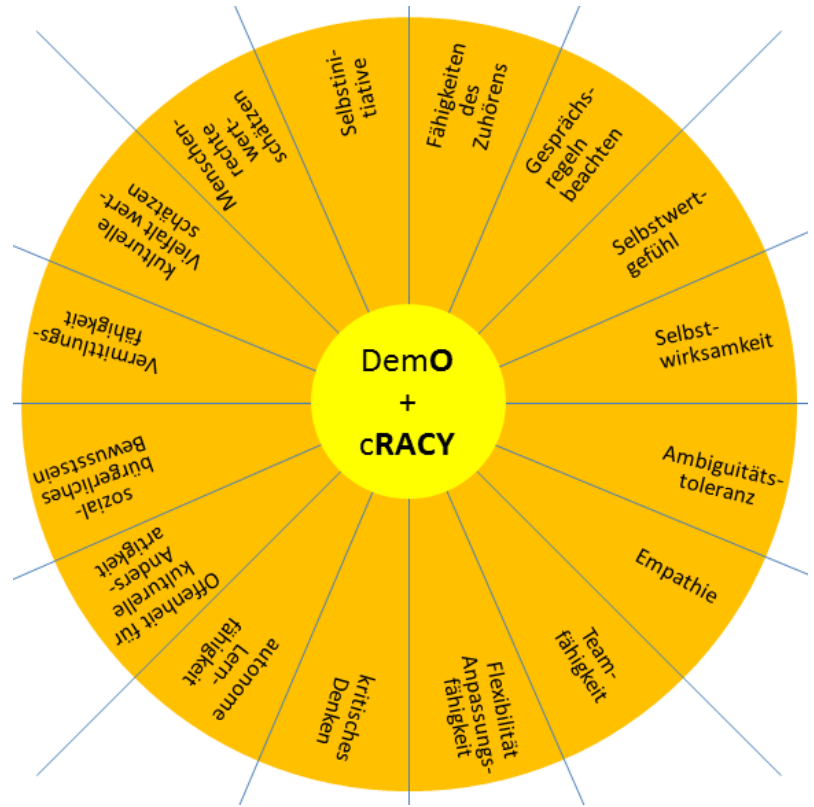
DemO
+
cRACY

Fähigkeiten des Zuhörens

Gesprächsregeln beachten

Selbstwertgefühl

Selbstwirksamkeit

Ambiguitätstoleranz

Empathie

Teamfähigkeit

Flexibilität Anpassungsfähigkeit

kritisches Denken

autonome Lernfähigkeit

Offenheit für kulturelle Andersartigkeit

sozialbürgerliches Bewusstsein

Vermittlungsfähigkeit

kulturelle Vielfalt wertschätzen

Menschenrechte wertschätzen

Selbstinitiative